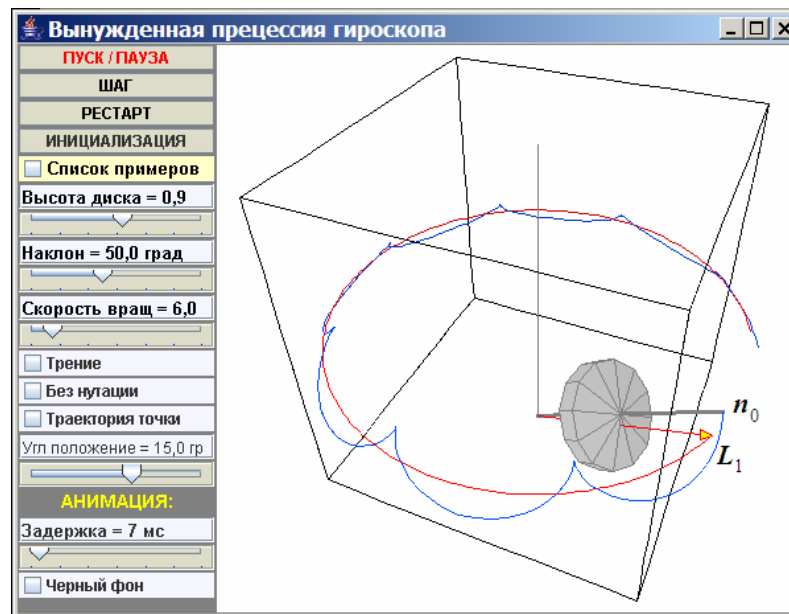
Вынужденная прецессия гироскопа

ПУСК / ПАУЗА
ШАГ
РЕСТАРТ
ИНИЦИАЛИЗАЦИЯ
Список примеров
Высота диска = 0,9
Наклон = 50,0 град
Скорость вращ = 6,0
Трение
Без нутации
Траектория точки
Угл положение = 15,0 гр
АНИМАЦИЯ:
Задержка = 7 мс
Черный фон

$n_0$
$L_1$